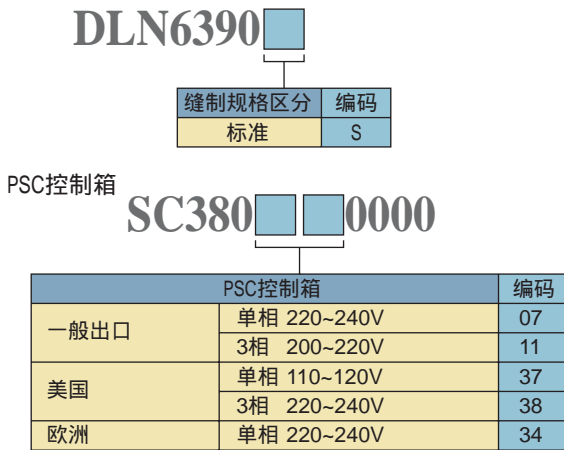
DLN6390

| 缝制规格区分 | 编码 |
|---|---|
| 标准 | S |

PSC控制箱

SC380 0000

| PSC控制箱 | | 编码 |
|---|---|---|
| 一般出口 | 单相 220~240V | 07 |
| | 3相 200~220V | 11 |
| 美国 | 单相 110~120V | 37 |
| | 3相 220~240V | 38 |
| 欧洲 | 单相 220~240V | 34 |